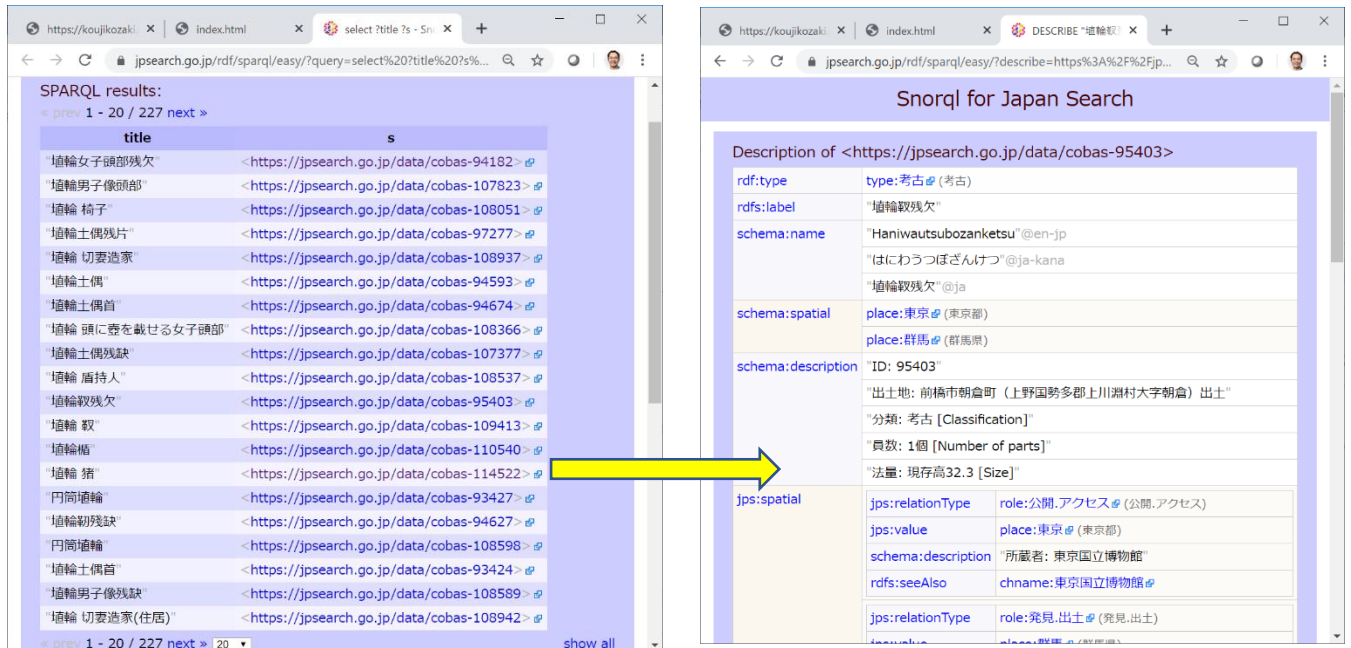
https://koujikozaki | index.html | select ?title ?s - Sn | +

jpsearch.go.jp/rdf/sparql/easy/?query=select%20?title%20?s%...

SPARQL results:

« prev 1 - 20 / 227 next »

| title | s |
|---|---|
| "埴輪女子頭部残欠" | <https://jpsearch.go.jp/data/cobas-94182> |
| "埴輪男子像頭部" | <https://jpsearch.go.jp/data/cobas-107823> |
| "埴輪 椅子" | <https://jpsearch.go.jp/data/cobas-108051> |
| "埴輪土偶残片" | <https://jpsearch.go.jp/data/cobas-97277> |
| "埴輪 切妻造家" | <https://jpsearch.go.jp/data/cobas-108937> |
| "埴輪土偶" | <https://jpsearch.go.jp/data/cobas-94593> |
| "埴輪土偶首" | <https://jpsearch.go.jp/data/cobas-94674> |
| "埴輪 頭に壺を載せる女子頭部" | <https://jpsearch.go.jp/data/cobas-108366> |
| "埴輪土偶残缺" | <https://jpsearch.go.jp/data/cobas-107377> |
| "埴輪 盾持人" | <https://jpsearch.go.jp/data/cobas-108537> |
| "埴輪靫残欠" | <https://jpsearch.go.jp/data/cobas-95403> |
| "埴輪 靫" | <https://jpsearch.go.jp/data/cobas-109413> |
| "埴輪楯" | <https://jpsearch.go.jp/data/cobas-110540> |
| "埴輪 猪" | <https://jpsearch.go.jp/data/cobas-114522> |
| "円筒埴輪" | <https://jpsearch.go.jp/data/cobas-93427> |
| "埴輪靭残缺" | <https://jpsearch.go.jp/data/cobas-94627> |
| "円筒埴輪" | <https://jpsearch.go.jp/data/cobas-108598> |
| "埴輪土偶首" | <https://jpsearch.go.jp/data/cobas-93424> |
| "埴輪男子像残缺" | <https://jpsearch.go.jp/data/cobas-108589> |
| "埴輪 切妻造家(住居)" | <https://jpsearch.go.jp/data/cobas-108942> |

« prev 1 - 20 / 227 next » 20 show all

https://koujikozaki | index.html | DESCRIBE "埴輪靫 | +

jpsearch.go.jp/rdf/sparql/easy/?describe=https%3A%2F%2Fjp...

Snorql for Japan Search

Description of <https://jpsearch.go.jp/data/cobas-95403>

| | |
|---|---|
| rdf:type | type:考古 (考古) |
| rdfs:label | "埴輪靫残欠" |
| schema:name | "Haniwautsubozanketsu"@en-jp |
| | "はにわうつぼざんけつ"@ja-kana |
| | "埴輪靫残欠"@ja |
| schema:spatial | place:東京 (東京都) |
| | place:群馬 (群馬県) |
| schema:description | "ID: 95403" |
| | "出土地: 前橋市朝倉町（上野国勢多郡上川淵村大字朝倉）出土" |
| | "分類: 考古 [Classification]" |
| | "員数: 1個 [Number of parts]" |
| | "法量: 現存高32.3 [Size]" |
| jps:spatial | jps:relationType — role:公開.アクセス (公開.アクセス) |
| | jps:value — place:東京 (東京都) |
| | schema:description — "所蔵者: 東京国立博物館" |
| | rdfs:seeAlso — chname:東京国立博物館 |
| | jps:relationType — role:発見.出土 (発見.出土) |